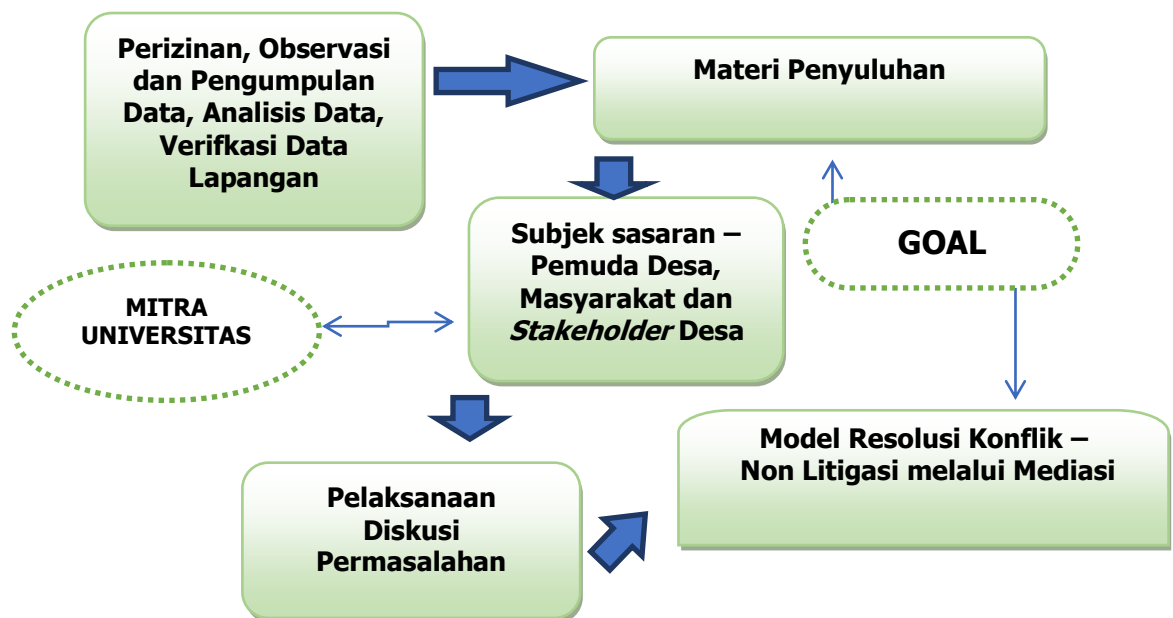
Perizinan, Observasi dan Pengumpulan Data, Analisis Data, Verifkasi Data Lapangan

Materi Penyuluhan

Subjek sasaran – Pemuda Desa, Masyarakat dan *Stakeholder* Desa

GOAL

MITRA UNIVERSITAS

Model Resolusi Konflik – Non Litigasi melalui Mediasi

Pelaksanaan Diskusi Permasalahan